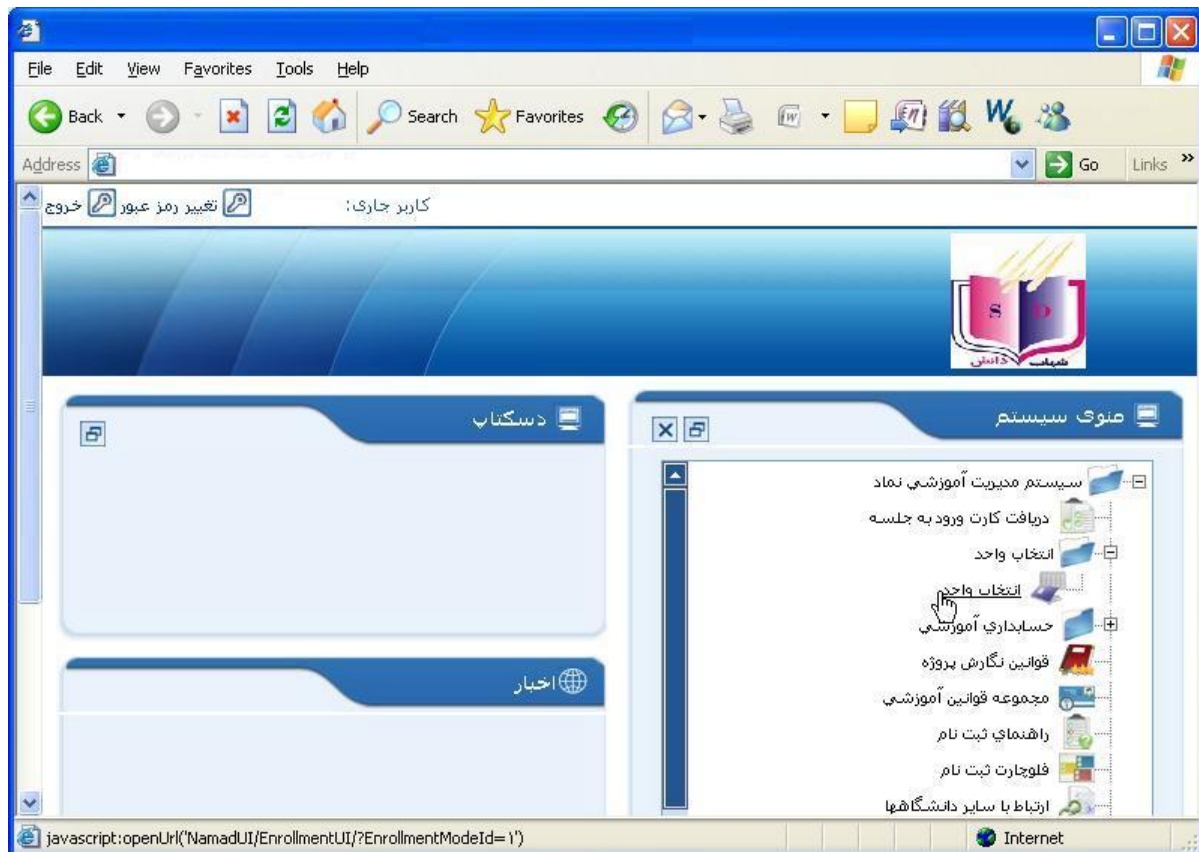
File Edit View Favorites Tools Help

Back Search Favorites

Address Go Links »

کاربر جاری: تغییر رمز عبور خروج

S D
دانش

دسکتاپ

منوی سیستم

سیستم مدیریت آموزشي نماد
دریافت کارت ورود به جلسه
انتخاب واحد
انتخاب واحد
حسابداري آموزشي
قوانين نگارش پروژه
مجموعه قوانين آموزشي
راهنماي ثبت نام
فلوچارت ثبت نام
ارتباط با ساير دانشگاهها

اخبار

javascript:openUrl('NamadUI/EnrollmentUI/?EnrollmentModeId=۱')

Internet